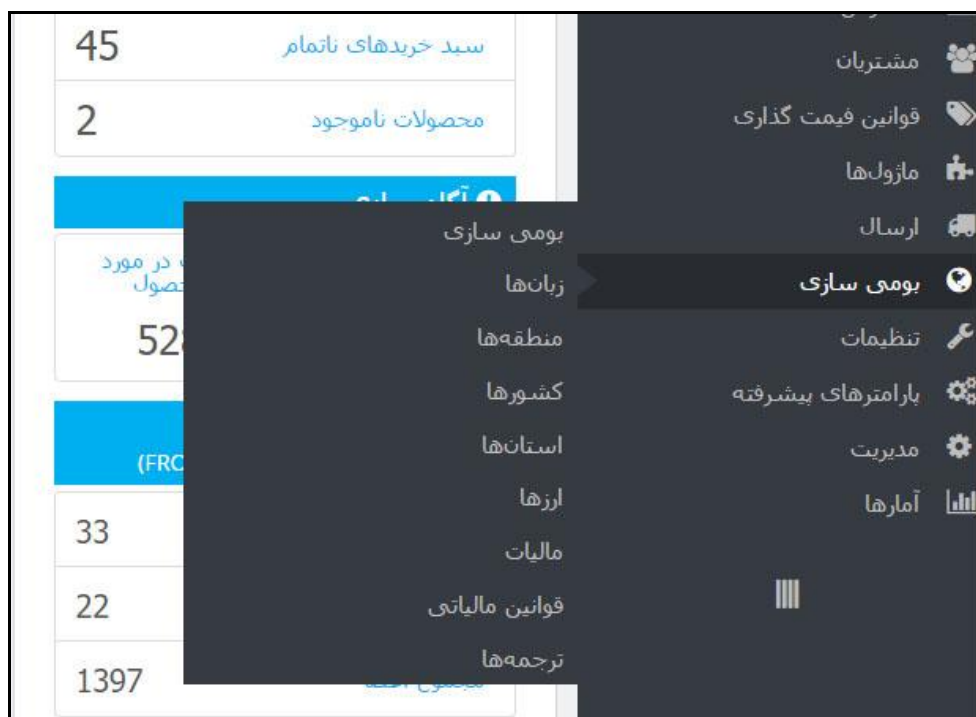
45 سبد خریدهای ناتمام

2 محصولات ناموجود

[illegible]

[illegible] در مورد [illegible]حصول

52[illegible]

(FRC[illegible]

33

22

1397 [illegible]

بومی سازی
زبان‌ها
منطقه‌ها
کشورها
استان‌ها
ارزها
مالیات
قوانین مالیاتی
ترجمه‌ها

مشتریان
قوانین قیمت گذاری
ماژول‌ها
ارسال
بومی سازی
تنظیمات
پارامترهای پیشرفته
مدیریت
آمارها